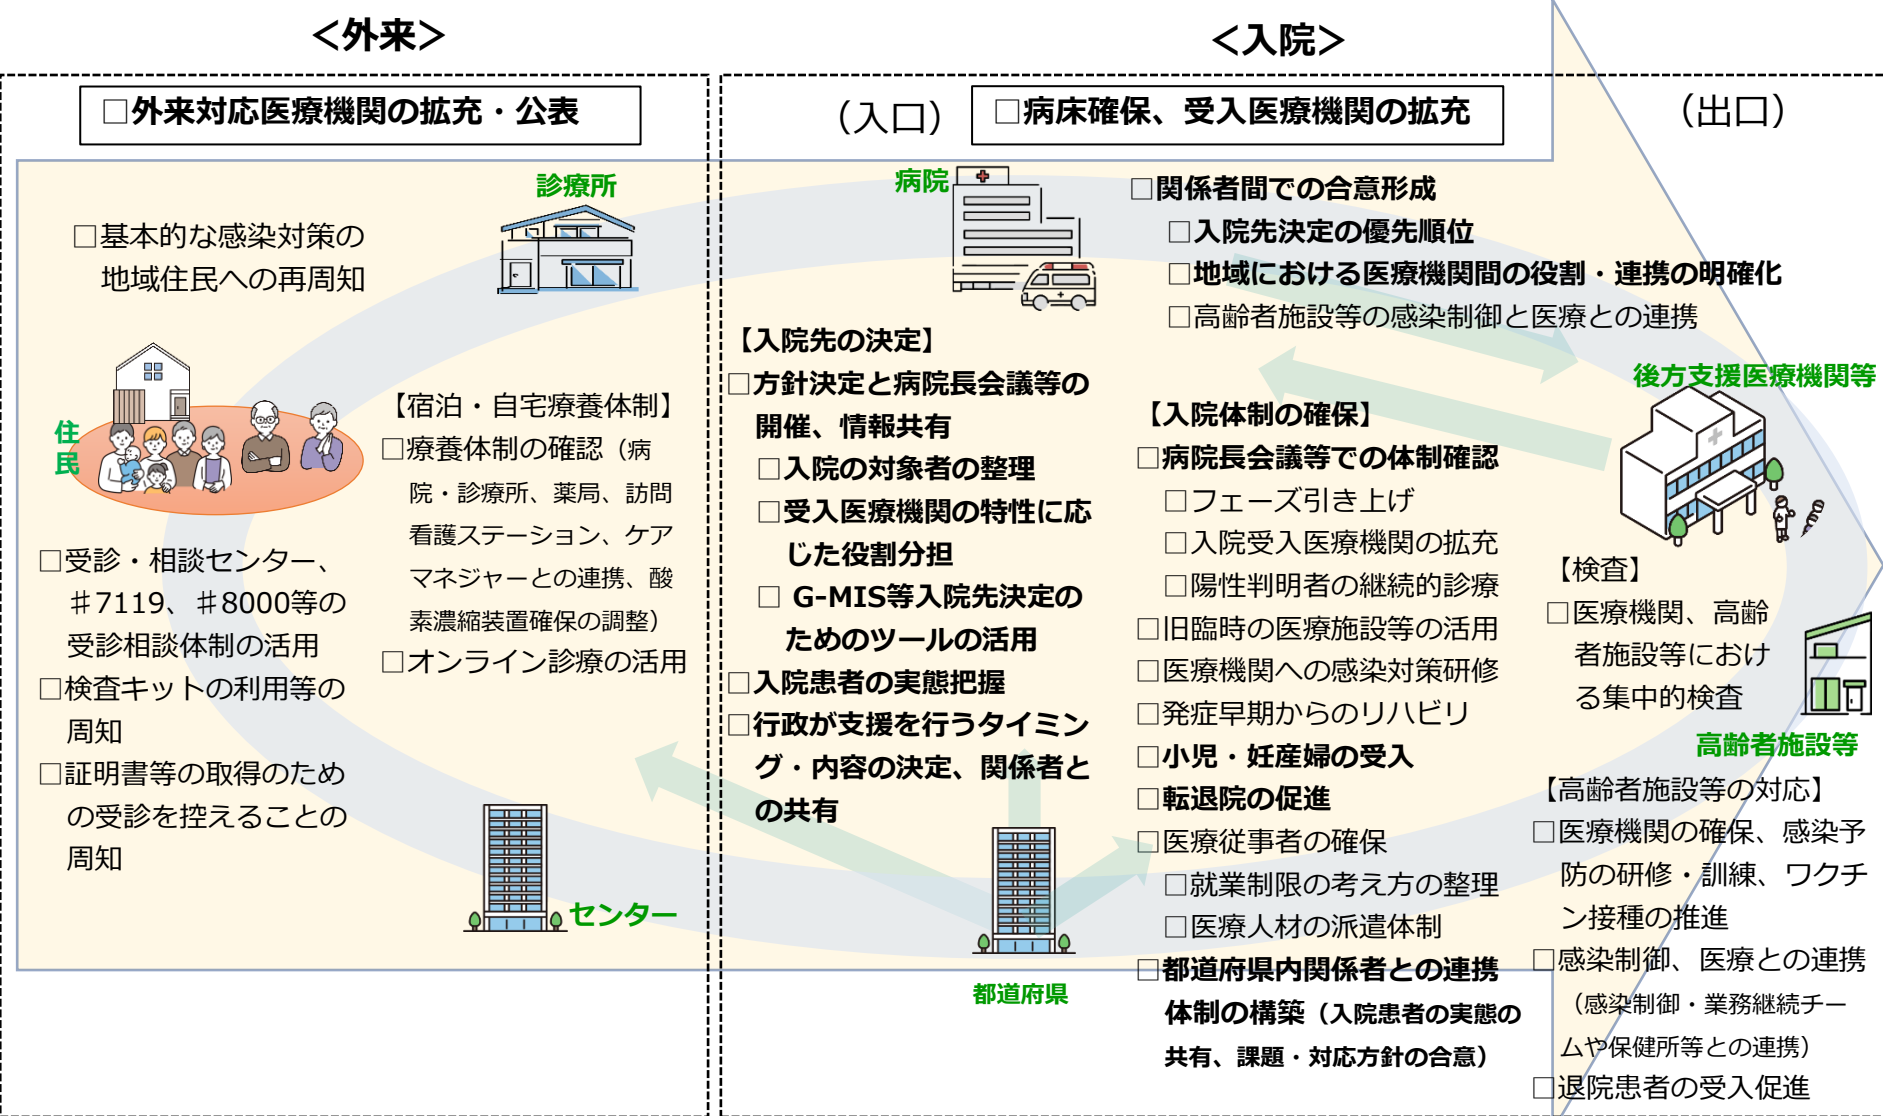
＜外来＞

＜入院＞

□外来対応医療機関の拡充・公表

（入口）

□病床確保、受入医療機関の拡充

（出口）

診療所

□基本的な感染対策の地域住民への再周知

住民

【宿泊・自宅療養体制】
□療養体制の確認（病院・診療所、薬局、訪問看護ステーション、ケアマネジャーとの連携、酸素濃縮装置確保の調整）
□オンライン診療の活用

□受診・相談センター、＃7119、＃8000等の受診相談体制の活用
□検査キットの利用等の周知
□証明書等の取得のための受診を控えることの周知

センター

病院

□関係者間での合意形成
□入院先決定の優先順位
□地域における医療機関間の役割・連携の明確化
□高齢者施設等の感染制御と医療との連携

【入院先の決定】
□方針決定と病院長会議等の開催、情報共有
□入院の対象者の整理
□受入医療機関の特性に応じた役割分担
□ G-MIS等入院先決定のためのツールの活用
□入院患者の実態把握
□行政が支援を行うタイミング・内容の決定、関係者との共有

都道府県

【入院体制の確保】
□病院長会議等での体制確認
□フェーズ引き上げ
□入院受入医療機関の拡充
□陽性判明者の継続的診療
□旧臨時の医療施設等の活用
□医療機関への感染対策研修
□発症早期からのリハビリ
□小児・妊産婦の受入
□転退院の促進
□医療従事者の確保
□就業制限の考え方の整理
□医療人材の派遣体制
□都道府県内関係者との連携体制の構築（入院患者の実態の共有、課題・対応方針の合意）

後方支援医療機関等

【検査】
□医療機関、高齢者施設等における集中的検査

高齢者施設等

【高齢者施設等の対応】
□医療機関の確保、感染予防の研修・訓練、ワクチン接種の推進
□感染制御、医療との連携（感染制御・業務継続チームや保健所等との連携）
□退院患者の受入促進